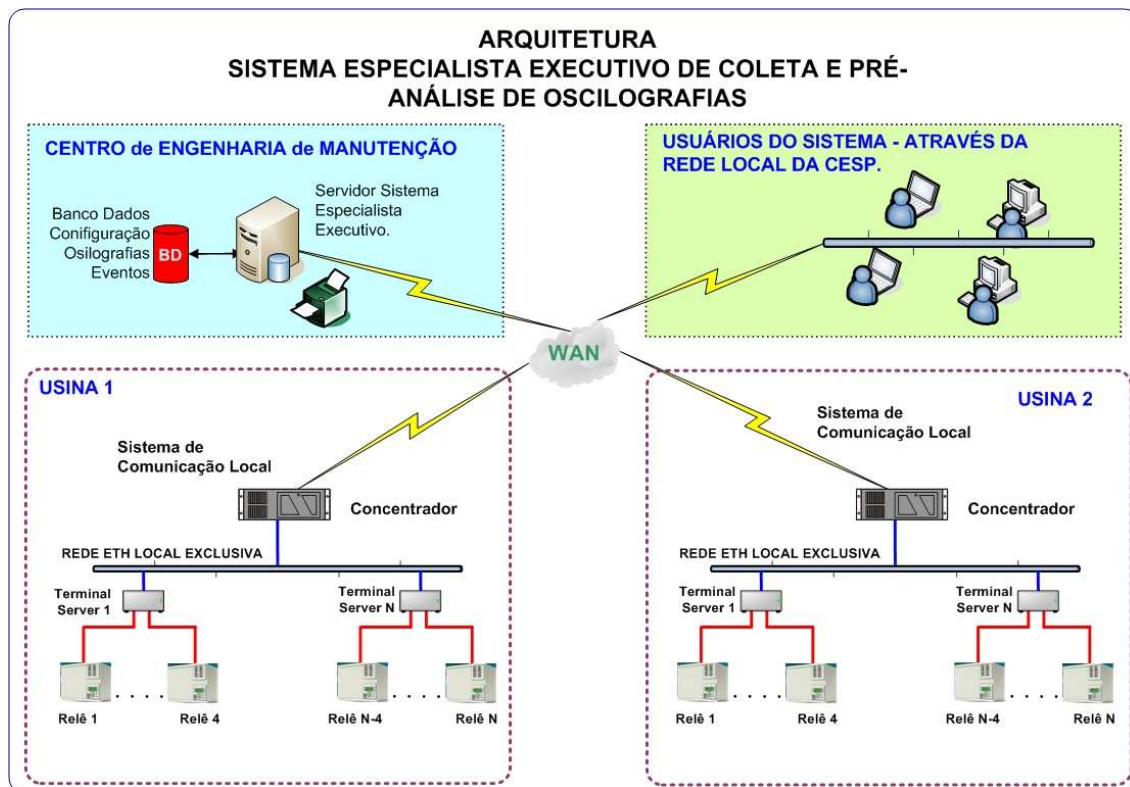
ARQUITETURA
SISTEMA ESPECIALISTA EXECUTIVO DE COLETA E PRÉ-ANÁLISE DE OSCILOGRAFIAS

CENTRO de ENGENHARIA de MANUTENÇÃO

Banco Dados
Configuração
Osilografias
Eventos

BD

Servidor Sistema
Especialista
Executivo.

USUÁRIOS DO SISTEMA - ATRAVÉS DA REDE LOCAL DA CESP.

WAN

USINA 1

Sistema de
Comunicação Local

Concentrador

REDE ETH LOCAL EXCLUSIVA

Terminal
Server 1

Terminal
Server N

Relê 1 Relê 4 Relê N-4 Relê N

USINA 2

Sistema de
Comunicação Local

Concentrador

REDE ETH LOCAL EXCLUSIVA

Terminal
Server 1

Terminal
Server N

Relê 1 Relê 4 Relê N-4 Relê N